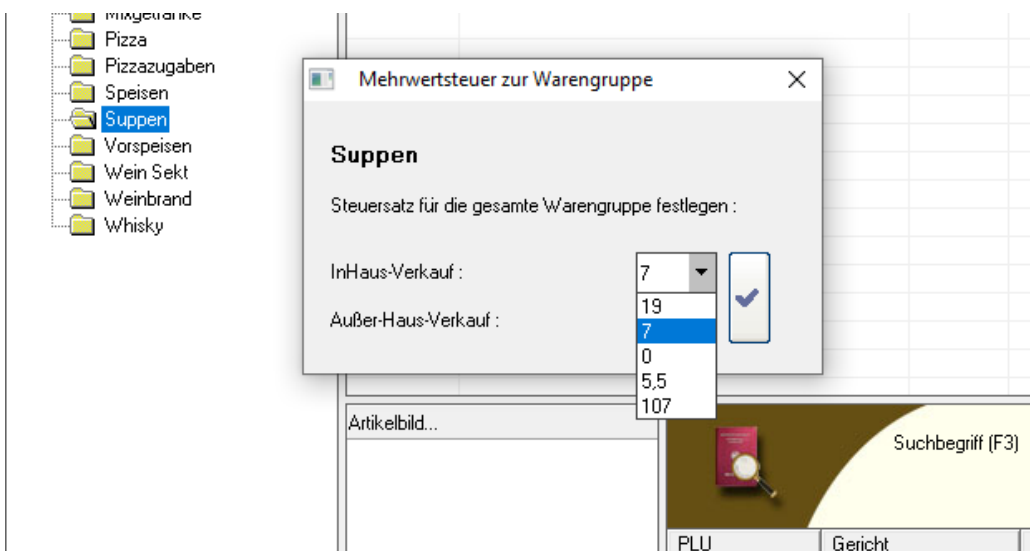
Mixgetränke
Pizza
Pizzazugaben
Speisen
Suppen
Vorspeisen
Wein Sekt
Weinbrand
Whisky

Mehrwertsteuer zur Warengruppe

Suppen

Steuersatz für die gesamte Warengruppe festlegen :

InHaus-Verkauf :
7
19
7
0
5,5
107

Außer-Haus-Verkauf :

Artikelbild...

Suchbegriff (F3)

PLU
Gericht